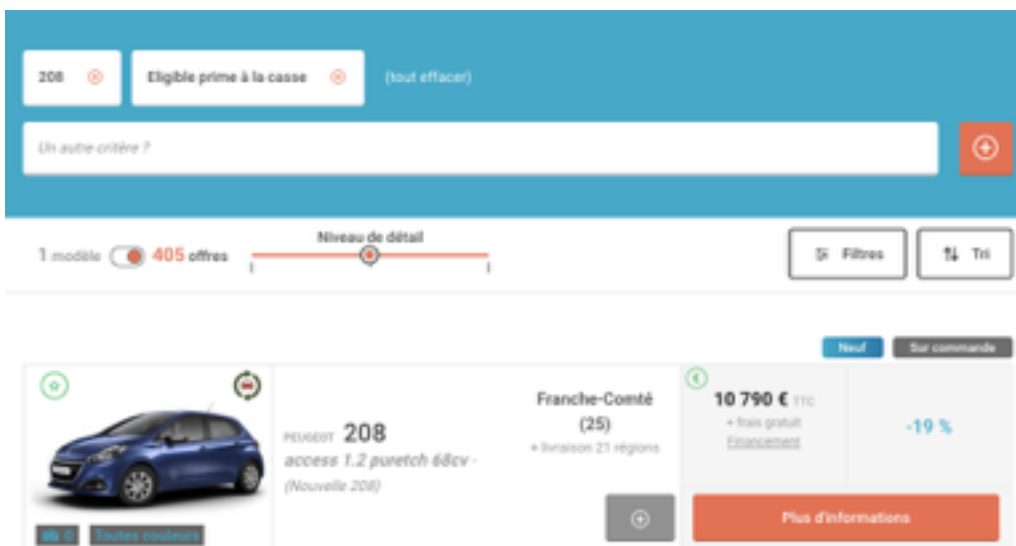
208 ⊗ Eligible prime à la casse ⊗ (tout effacer)

Un autre critère ?

1 modèle 405 offres

Niveau de détail

Filtres

Tri

Neuf Sur commande

PEUGEOT 208

access 1.2 puretch 68cv - (Nouvelle 208)

Franche-Comté (25)

+ livraison 21 régions

10 790 € TTC

+ frais gratuit

Financement

-19 %

Plus d'informations

0 Toutes couleurs